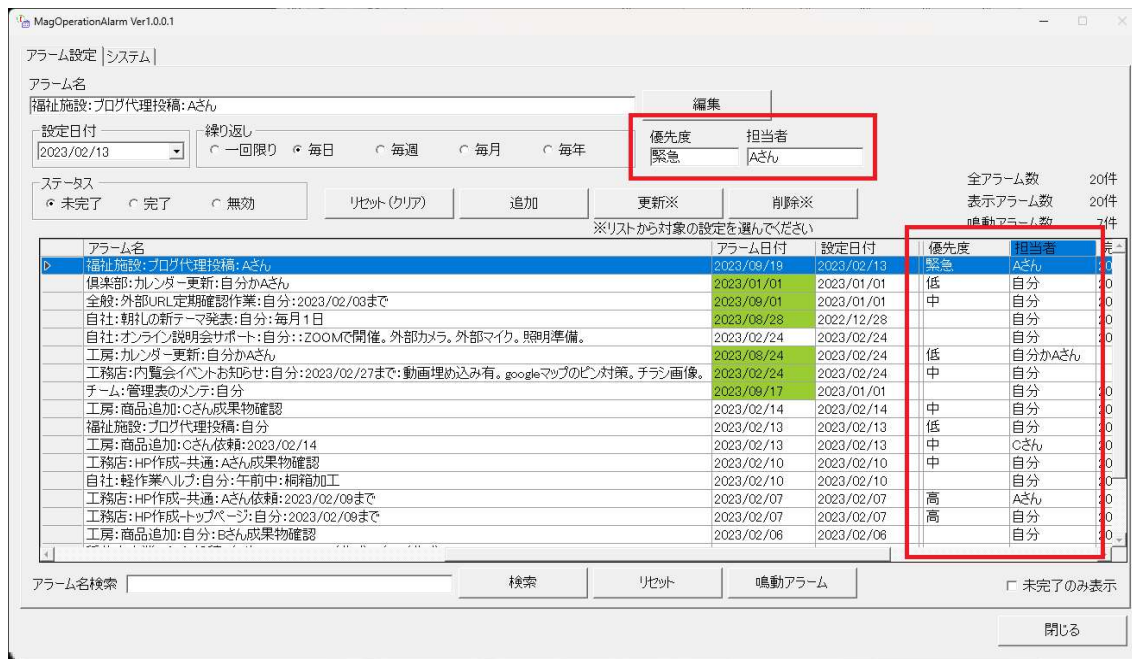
MagOperationAlarm Ver1.0.0.1

アラーム設定 | システム

アラーム名
福祉施設:ブログ代理投稿:Aさん

編集

設定日付
2023/02/13

繰り返し
一回限り 毎日 毎週 毎月 毎年

優先度
緊急

担当者
Aさん

ステータス
未完了 完了 無効

リセット(クリア)

追加

更新※

削除※

※リストから対象の設定を選んでください

全アラーム数 20件
表示アラーム数 20件
鳴動アラーム数 7件

| アラーム名 | アラーム日付 | 設定日付 | 優先度 | 担当者 | 完 |
|---|---|---|---|---|---|
| 福祉施設:ブログ代理投稿:Aさん | 2023/09/19 | 2023/02/13 | 緊急 | Aさん | 20 |
| 倶楽部:カレンダー更新:自分かAさん | 2023/01/01 | 2023/01/01 | 低 | 自分 | 20 |
| 全般:外部URL定期確認作業:自分:2023/02/03まで | 2023/09/01 | 2023/01/01 | 中 | 自分 | 20 |
| 自社:朝礼の新テーマ発表:自分:毎月1日 | 2023/08/28 | 2022/12/28 | | 自分 | 20 |
| 自社:オンライン説明会サポート:自分::ZOOMで開催。外部カメラ。外部マイク。照明準備。 | 2023/02/24 | 2023/02/24 | | 自分 | 20 |
| 工房:カレンダー更新:自分かAさん | 2023/08/24 | 2023/02/24 | 低 | 自分かAさん | |
| 工務店:内覧会イベントお知らせ:自分:2023/02/27まで:動画埋め込み有。googleマップのピン対策。チラシ画像。 | 2023/02/24 | 2023/02/24 | 中 | 自分 | |
| チーム:管理表のメンテ:自分 | 2023/09/17 | 2023/01/01 | | 自分 | 20 |
| 工房:商品追加:Cさん成果物確認 | 2023/02/14 | 2023/02/14 | 中 | 自分 | 20 |
| 福祉施設:ブログ代理投稿:自分 | 2023/02/13 | 2023/02/13 | 低 | 自分 | 20 |
| 工房:商品追加:Cさん依頼:2023/02/14 | 2023/02/13 | 2023/02/13 | 中 | Cさん | 20 |
| 工務店:HP作成-共通:Aさん成果物確認 | 2023/02/10 | 2023/02/10 | 中 | 自分 | 20 |
| 自社:軽作業ヘルプ:自分:午前中:桐箱加工 | 2023/02/10 | 2023/02/10 | | 自分 | 20 |
| 工務店:HP作成-共通:Aさん依頼:2023/02/09まで | 2023/02/07 | 2023/02/07 | 高 | Aさん | 20 |
| 工務店:HP作成-トップページ:自分:2023/02/09まで | 2023/02/07 | 2023/02/07 | 高 | 自分 | 20 |
| 工房:商品追加:自分:Bさん成果物確認 | 2023/02/06 | 2023/02/06 | | 自分 | 20 |

アラーム名検索

検索

リセット

鳴動アラーム

未完了のみ表示

閉じる